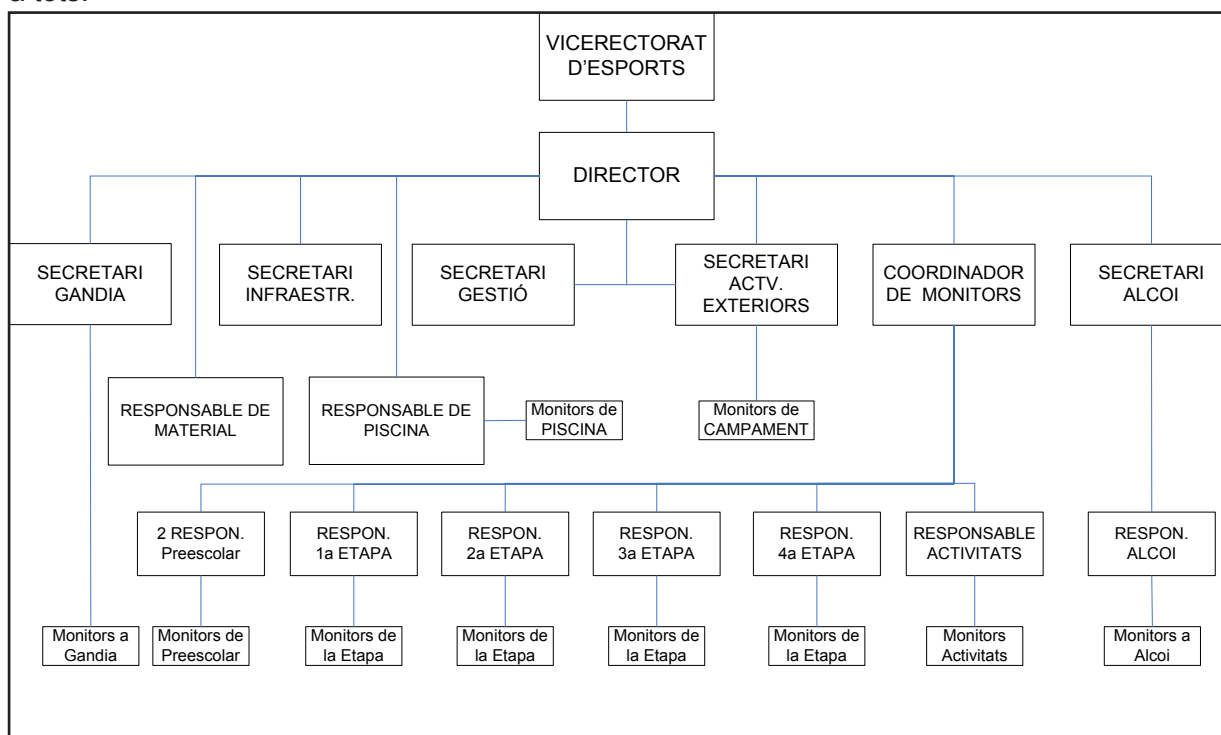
a tots.

VICERECTORAT D'ESPORTS

DIRECTOR

SECRETARI GANDIA

SECRETARI INFRAESTR.

SECRETARI GESTIÓ

SECRETARI ACTV. EXTERIORS

COORDINADOR DE MONITORS

SECRETARI ALCOI

RESPONSABLE DE MATERIAL

RESPONSABLE DE PISCINA

Monitors de PISCINA

Monitors de CAMPAMENT

2 RESPON. Preescolar

RESPON. 1a ETAPA

RESPON. 2a ETAPA

RESPON. 3a ETAPA

RESPON. 4a ETAPA

RESPONSABLE ACTIVITATS

RESPON. ALCOI

Monitors a Gandia

Monitors de Preescolar

Monitors de la Etapa

Monitors de la Etapa

Monitors de la Etapa

Monitors de la Etapa

Monitors Activitats

Monitors a Alcoi